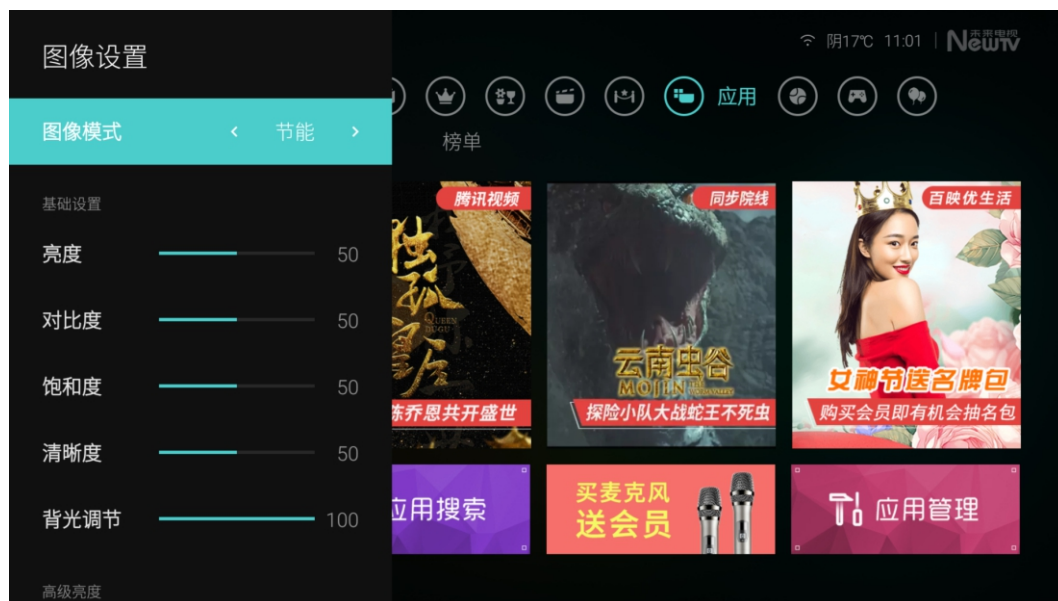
图像设置

图像模式 ‹ 节能 ›

基础设置

亮度 50

对比度 50

饱和度 50

清晰度 50

背光调节 100

高级亮度

阴17℃ 11:01 未来电视 NewTV

应用

榜单

腾讯视频

陈乔恩共开盛世

同步院线

云南虫谷

MOJIN

探险小队大战蛇王不死虫

百映优生活

女神节送名牌包

购买会员即有机会抽名包

应用搜索

买麦克风送会员

应用管理